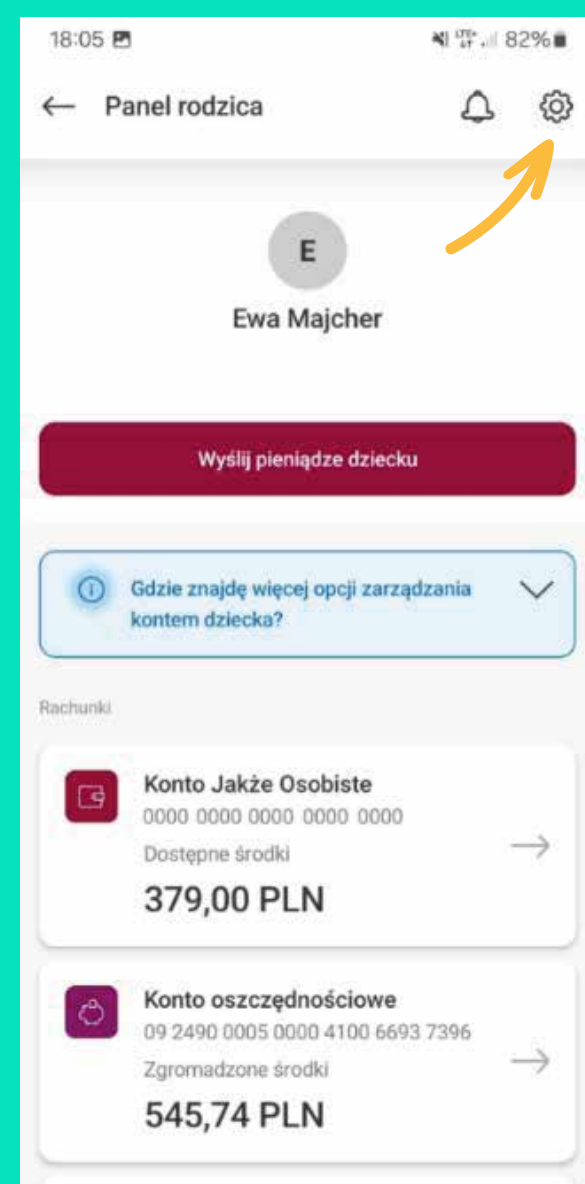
18:05 82%

Panel rodzica

E

Ewa Majcher

Wyślij pieniądze dziecku

Gdzie znajdę więcej opcji zarządzania kontem dziecka?

Rachunki

Konto Jakże Osobiste
0000 0000 0000 0000 0000
Dostępne środki
379,00 PLN

Konto oszczędnościowe
09 2490 0005 0000 4100 6693 7396
Zgromadzone środki
545,74 PLN